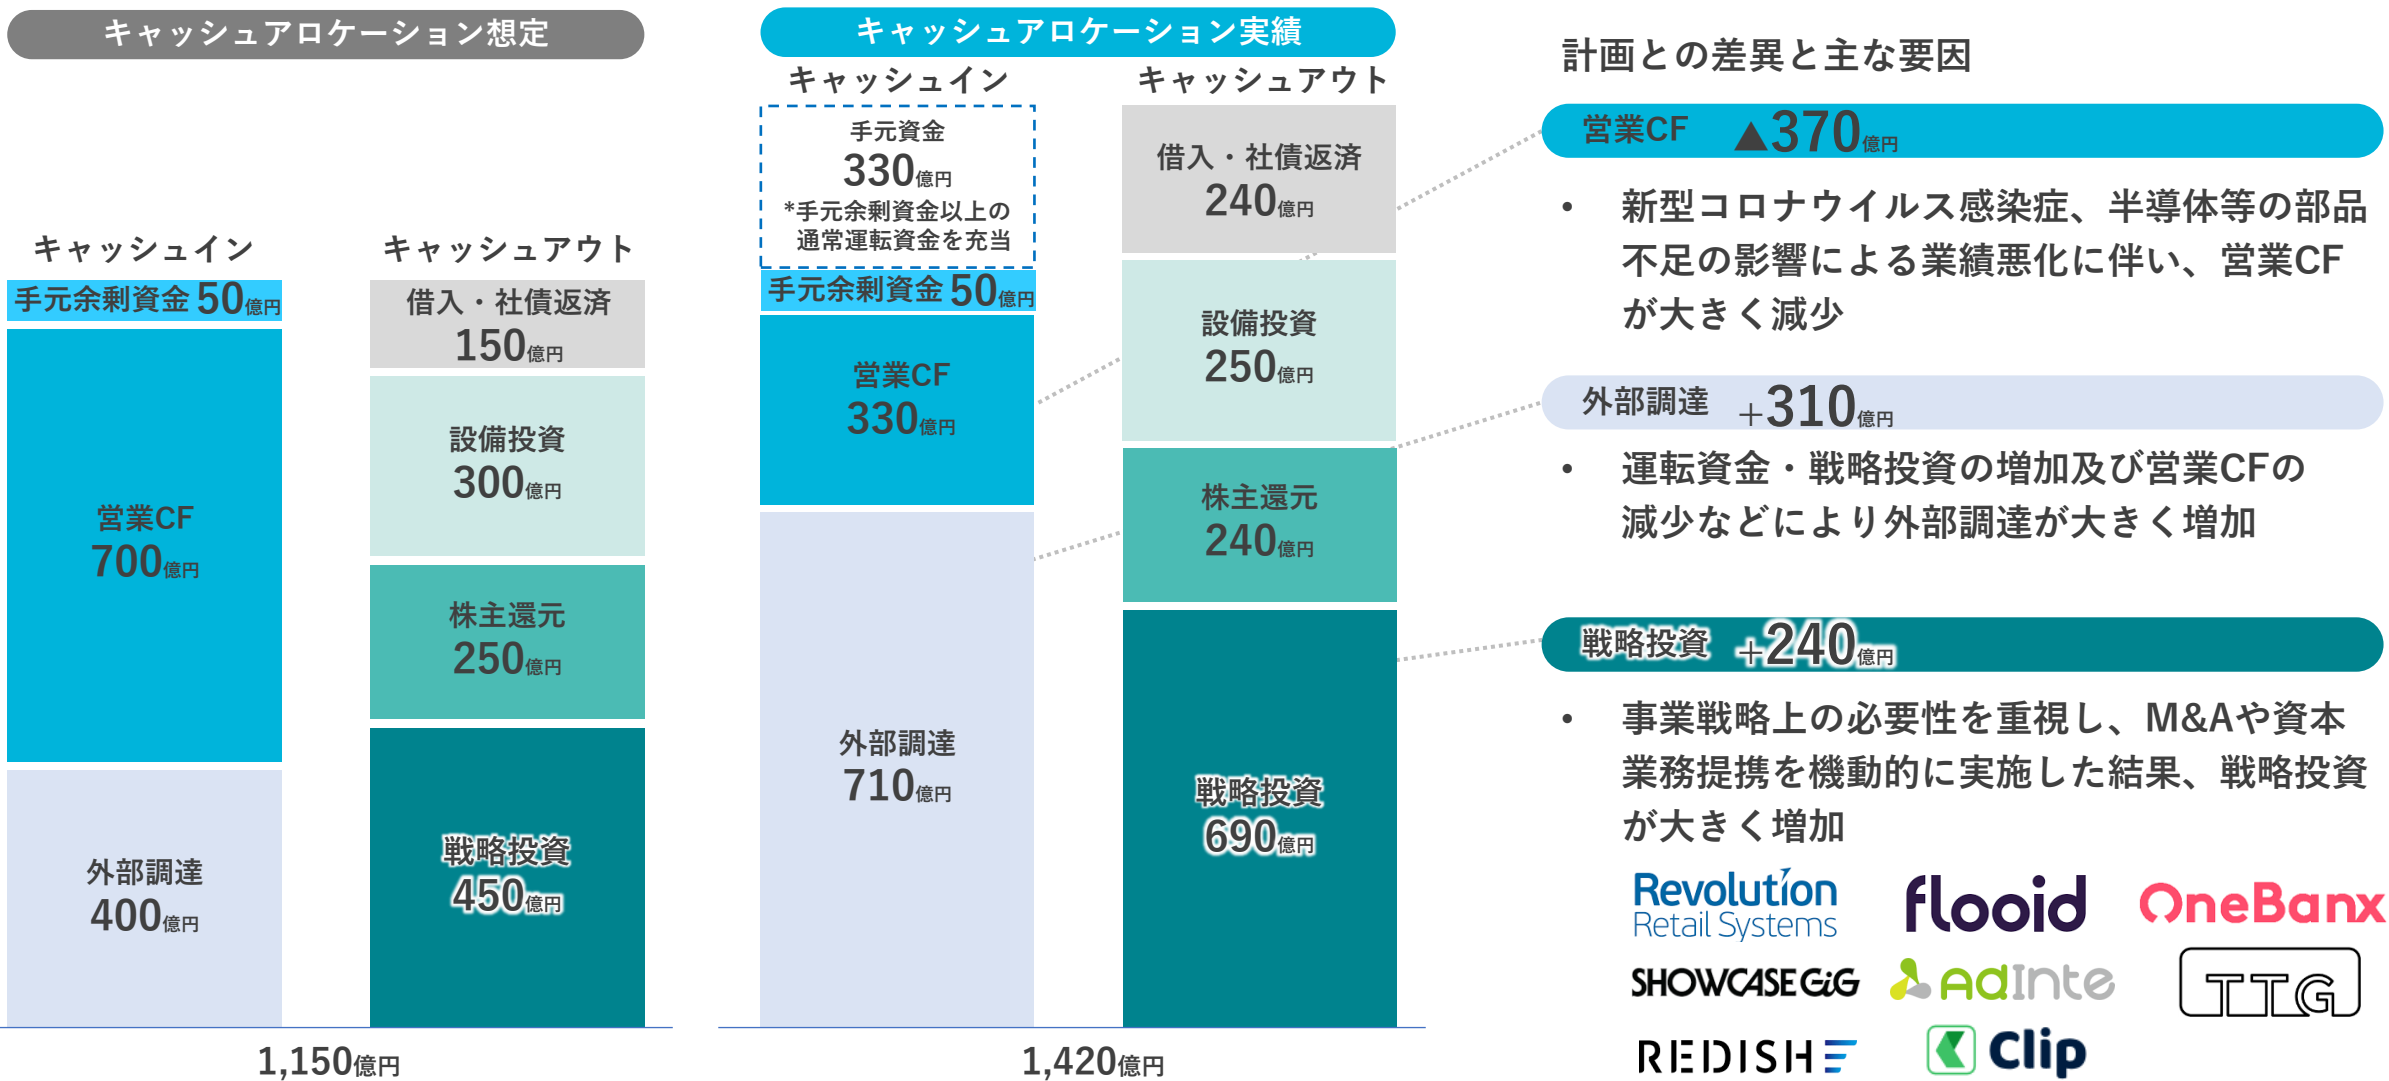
キャッシュアロケーション想定

キャッシュイン

手元余剰資金 50億円

営業CF 700億円

外部調達 400億円

キャッシュアウト

借入・社債返済 150億円

設備投資 300億円

株主還元 250億円

戦略投資 450億円

1,150億円

キャッシュアロケーション実績

キャッシュイン

手元資金 330億円 *手元余剰資金以上の通常運転資金を充当

手元余剰資金 50億円

営業CF 330億円

外部調達 710億円

キャッシュアウト

借入・社債返済 240億円

設備投資 250億円

株主還元 240億円

戦略投資 690億円

1,420億円

計画との差異と主な要因

営業CF ▲370億円

• 新型コロナウイルス感染症、半導体等の部品不足の影響による業績悪化に伴い、営業CFが大きく減少

外部調達 +310億円

• 運転資金・戦略投資の増加及び営業CFの減少などにより外部調達が大きく増加

戦略投資 +240億円

• 事業戦略上の必要性を重視し、M&Aや資本業務提携を機動的に実施した結果、戦略投資が大きく増加

Revolution Retail Systems

flooid

OneBanx

SHOWCASE GiG

AdInte

TTG

REDISH

Clip